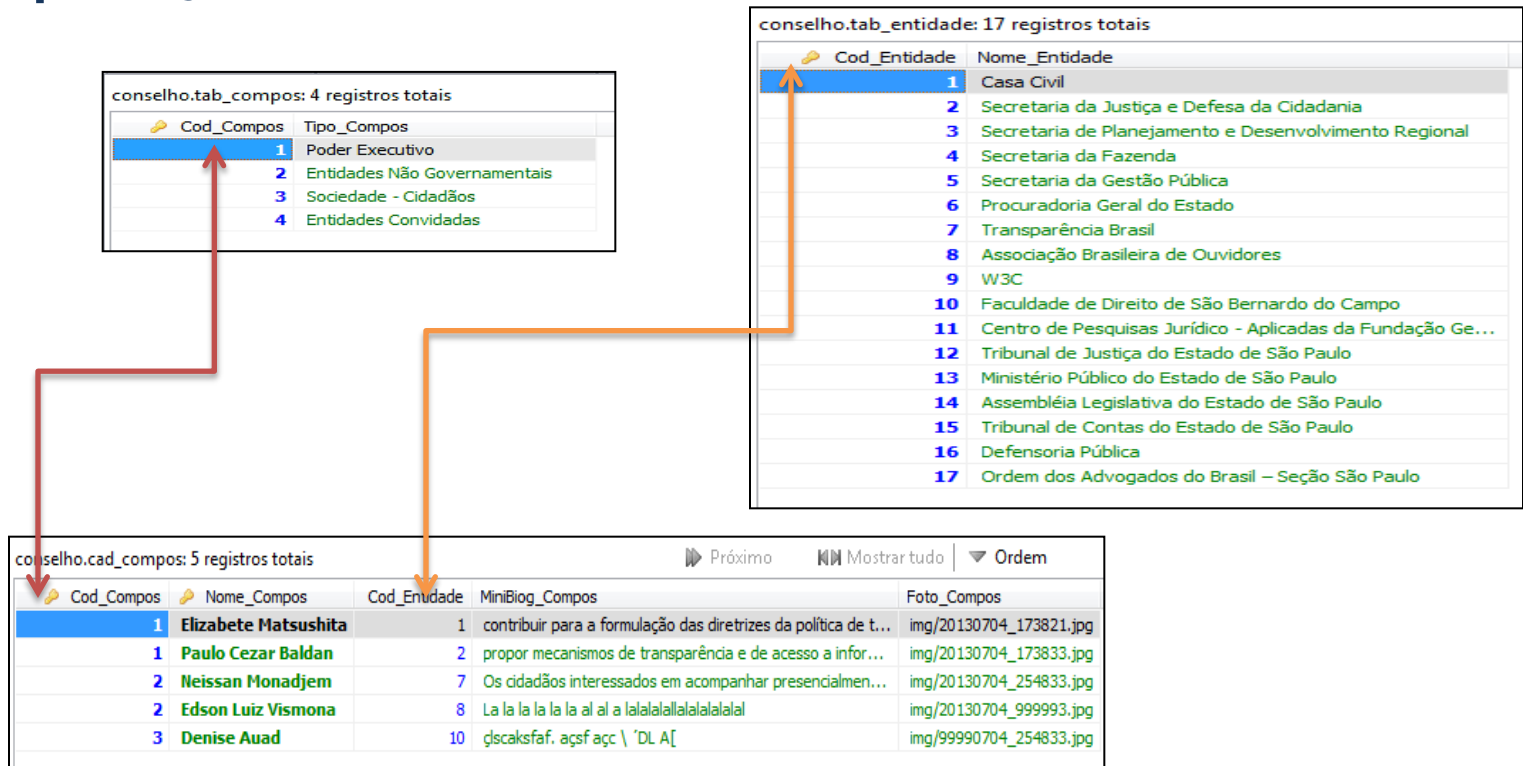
conselho.tab_entidade: 17 registros totais

| Cod_Entidade | Nome_Entidade |
|---|---|
| 1 | Casa Civil |
| 2 | Secretaria da Justiça e Defesa da Cidadania |
| 3 | Secretaria de Planejamento e Desenvolvimento Regional |
| 4 | Secretaria da Fazenda |
| 5 | Secretaria da Gestão Pública |
| 6 | Procuradoria Geral do Estado |
| 7 | Transparência Brasil |
| 8 | Associação Brasileira de Ouvidores |
| 9 | W3C |
| 10 | Faculdade de Direito de São Bernardo do Campo |
| 11 | Centro de Pesquisas Jurídico - Aplicadas da Fundação Ge... |
| 12 | Tribunal de Justiça do Estado de São Paulo |
| 13 | Ministério Público do Estado de São Paulo |
| 14 | Assembléia Legislativa do Estado de São Paulo |
| 15 | Tribunal de Contas do Estado de São Paulo |
| 16 | Defensoria Pública |
| 17 | Ordem dos Advogados do Brasil – Seção São Paulo |

conselho.tab_compos: 4 registros totais

| Cod_Compos | Tipo_Compos |
|---|---|
| 1 | Poder Executivo |
| 2 | Entidades Não Governamentais |
| 3 | Sociedade - Cidadãos |
| 4 | Entidades Convidadas |

conselho.cad_compos: 5 registros totais

Próximo Mostrar tudo Ordem

| Cod_Compos | Nome_Compos | Cod_Entidade | MiniBiog_Compos | Foto_Compos |
|---|---|---|---|---|
| 1 | Elizabete Matsushita | 1 | contribuir para a formulação das diretrizes da política de t... | img/20130704_173821.jpg |
| 1 | Paulo Cezar Baldan | 2 | propor mecanismos de transparência e de acesso a infor... | img/20130704_173833.jpg |
| 2 | Neissan Monadjem | 7 | Os cidadãos interessados em acompanhar presencialmen... | img/20130704_254833.jpg |
| 2 | Edson Luiz Vismona | 8 | La la la la la la al al a lalalalallalalalalal | img/20130704_999993.jpg |
| 3 | Denise Auad | 10 | çlscaksfaf. açsf açc \ ´DL A[ | img/99990704_254833.jpg |